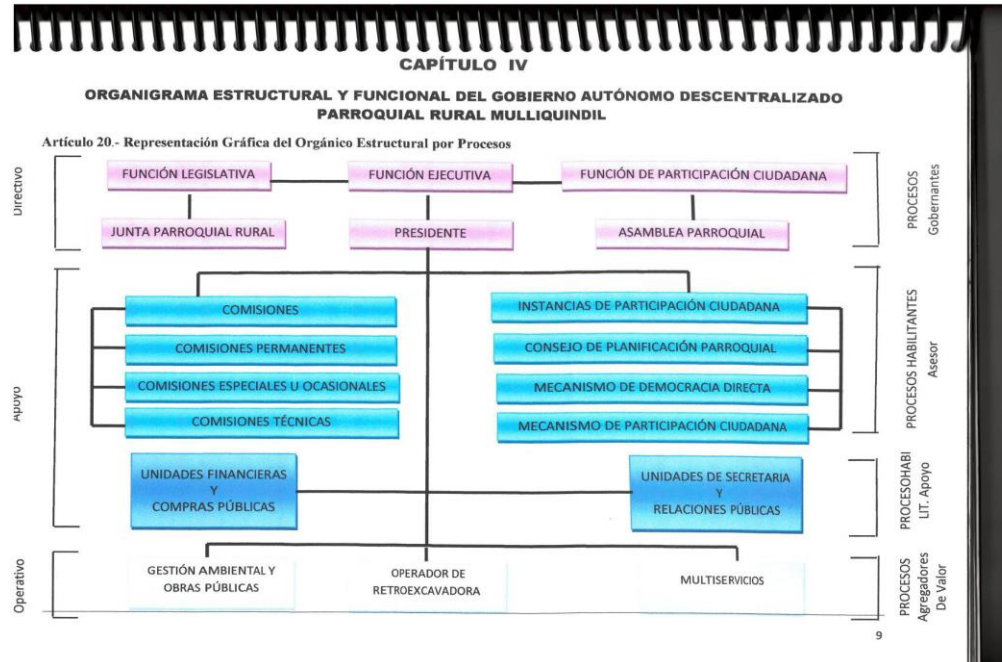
CAPÍTULO IV

ORGANIGRAMA ESTRUCTURAL Y FUNCIONAL DEL GOBIERNO AUTÓNOMO DESCENTRALIZADO PARROQUIAL RURAL MULLIQUINDIL

Artículo 20.- Representación Gráfica del Orgánico Estructural por Procesos

Directivo

FUNCIÓN LEGISLATIVA
FUNCIÓN EJECUTIVA
FUNCIÓN DE PARTICIPACIÓN CIUDADANA

JUNTA PARROQUIAL RURAL
PRESIDENTE
ASAMBLEA PARROQUIAL

PROCESOS Gobernantes

Apoyo

COMISIONES
COMISIONES PERMANENTES
COMISIONES ESPECIALES U OCASIONALES
COMISIONES TÉCNICAS

INSTANCIAS DE PARTICIPACIÓN CIUDADANA
CONSEJO DE PLANIFICACIÓN PARROQUIAL
MECANISMO DE DEMOCRACIA DIRECTA
MECANISMO DE PARTICIPACIÓN CIUDADANA

PROCESOS HABILITANTES Asesor

UNIDADES FINANCIERAS Y COMPRAS PÚBLICAS
UNIDADES DE SECRETARIA Y RELACIONES PÚBLICAS

PROCESOHABI LIT. Apoyo

Operativo

GESTIÓN AMBIENTAL Y OBRAS PÚBLICAS
OPERADOR DE RETROEXCAVADORA
MULTISERVICIOS

PROCESOS Agregadores De Valor

9